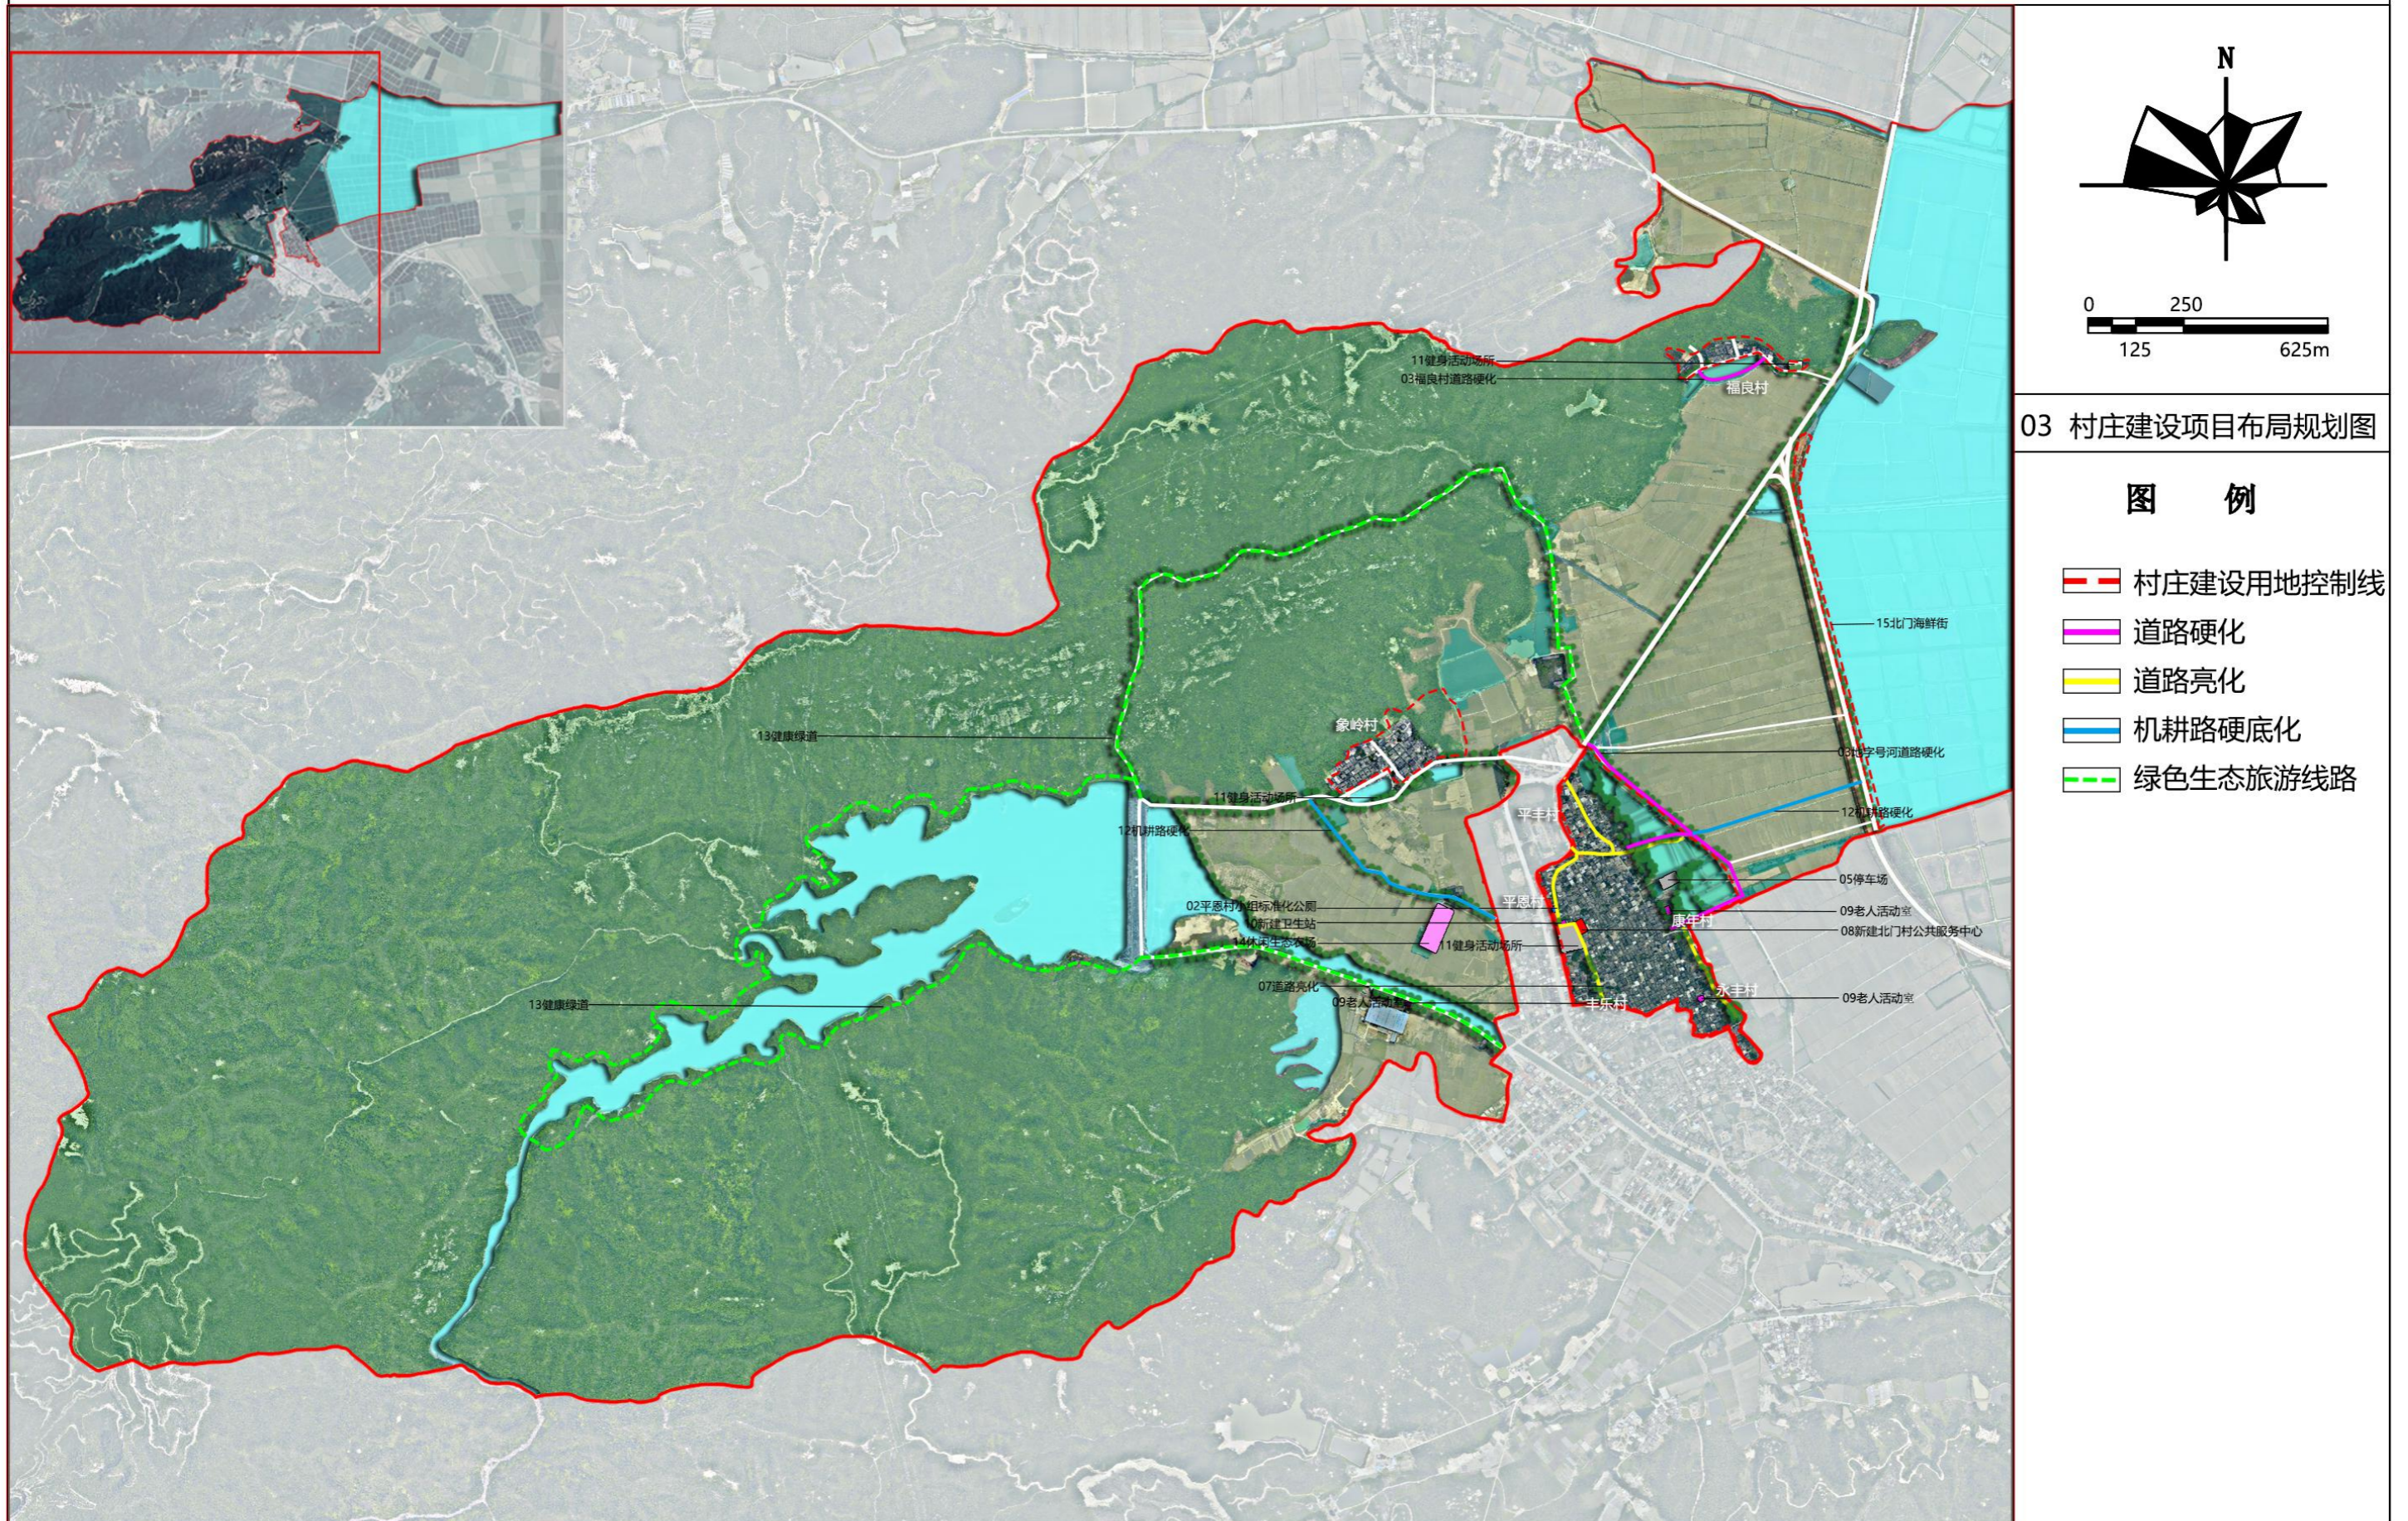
N

0 250
125 625m

03 村庄建设项目布局规划图

图 例

村庄建设用地控制线
道路硬化
道路亮化
机耕路硬底化
绿色生态旅游线路

11健身活动场所
03福良村道路硬化
福良村
15北门海鲜街
13健康绿道
象岭村
03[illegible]字号河道路硬化
11健身活动场所
12机耕路硬化
12机耕路硬化
平丰村
05停车场
02平恩村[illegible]化公园
平恩村
09老人活动室
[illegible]新建卫生站
康丰村
08新建北门村公共服务中心
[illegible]
11健身活动场所
13健康绿道
07道路亮化
09老人活动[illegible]
丰乐村
永丰村
09老人活动室